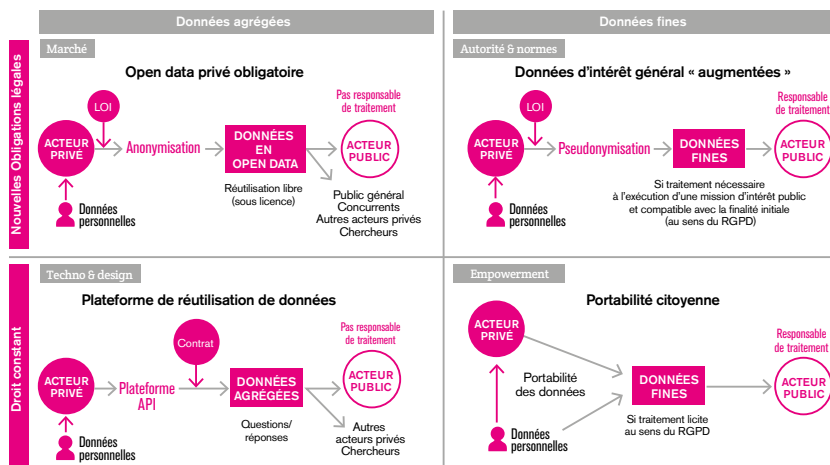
Données agrégées

Données fines

Nouvelles Obligations légales

Marché

Open data privé obligatoire

LOI

ACTEUR PRIVÉ

Anonymisation

DONNÉES EN OPEN DATA

Pas responsable de traitement

ACTEUR PUBLIC

Réutilisation libre (sous licence)

Public général
Concurrents
Autres acteurs privés
Chercheurs

Données personnelles

Autorité & normes

Données d'intérêt général « augmentées »

LOI

ACTEUR PRIVÉ

Pseudonymisation

DONNÉES FINES

Responsable de traitement

ACTEUR PUBLIC

Si traitement nécessaire à l'exécution d'une mission d'intérêt public et compatible avec la finalité initiale (au sens du RGPD)

Données personnelles

Droit constant

Techno & design

Plateforme de réutilisation de données

Contrat

ACTEUR PRIVÉ

Plateforme API

DONNÉES AGRÉGÉES

Pas responsable de traitement

ACTEUR PUBLIC

Questions/ réponses

Autres acteurs privés
Chercheurs

Données personnelles

Empowerment

Portabilité citoyenne

ACTEUR PRIVÉ

Portabilité des données

DONNÉES FINES

Responsable de traitement

ACTEUR PUBLIC

Si traitement licite au sens du RGPD

Données personnelles